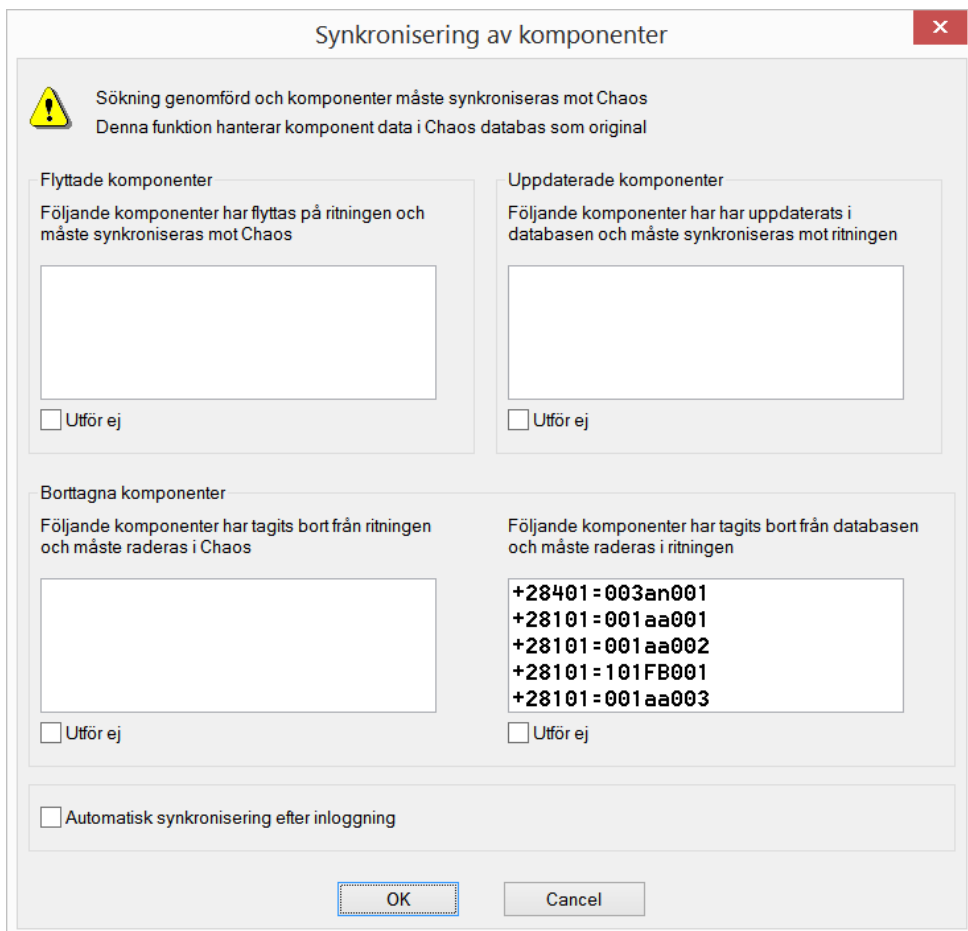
Synkronisering av komponenter

✕

Sökning genomförd och komponenter måste synkroniseras mot Chaos
Denna funktion hanterar komponent data i Chaos databas som original

Flyttade komponenter

Följande komponenter har flyttas på ritningen och måste synkroniseras mot Chaos

Utför ej

Uppdaterade komponenter

Följande komponenter har har uppdaterats i databasen och måste synkroniseras mot ritningen

Utför ej

Borttagna komponenter

Följande komponenter har tagits bort från ritningen och måste raderas i Chaos

Utför ej

Följande komponenter har tagits bort från databasen och måste raderas i ritningen

+28401=003an001
+28101=001aa001
+28101=001aa002
+28101=101FB001
+28101=001aa003

Utför ej

Automatisk synkronisering efter inloggning

OK

Cancel